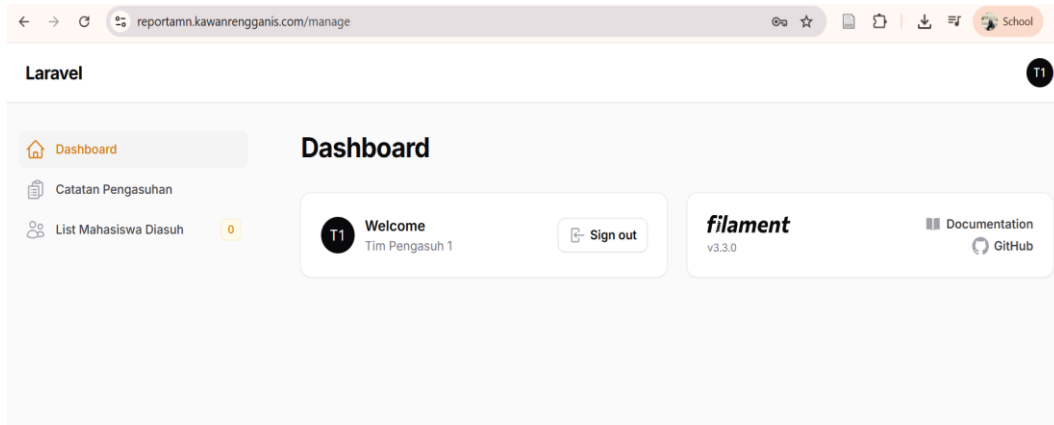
reportamn.kawanrengganis.com/manage

School

Laravel

T1

Dashboard

Catatan Pengasuhan

List Mahasiswa Diasuh 0

Dashboard

T1 Welcome
Tim Pengasuh 1

Sign out

filament
v3.3.0

Documentation

GitHub